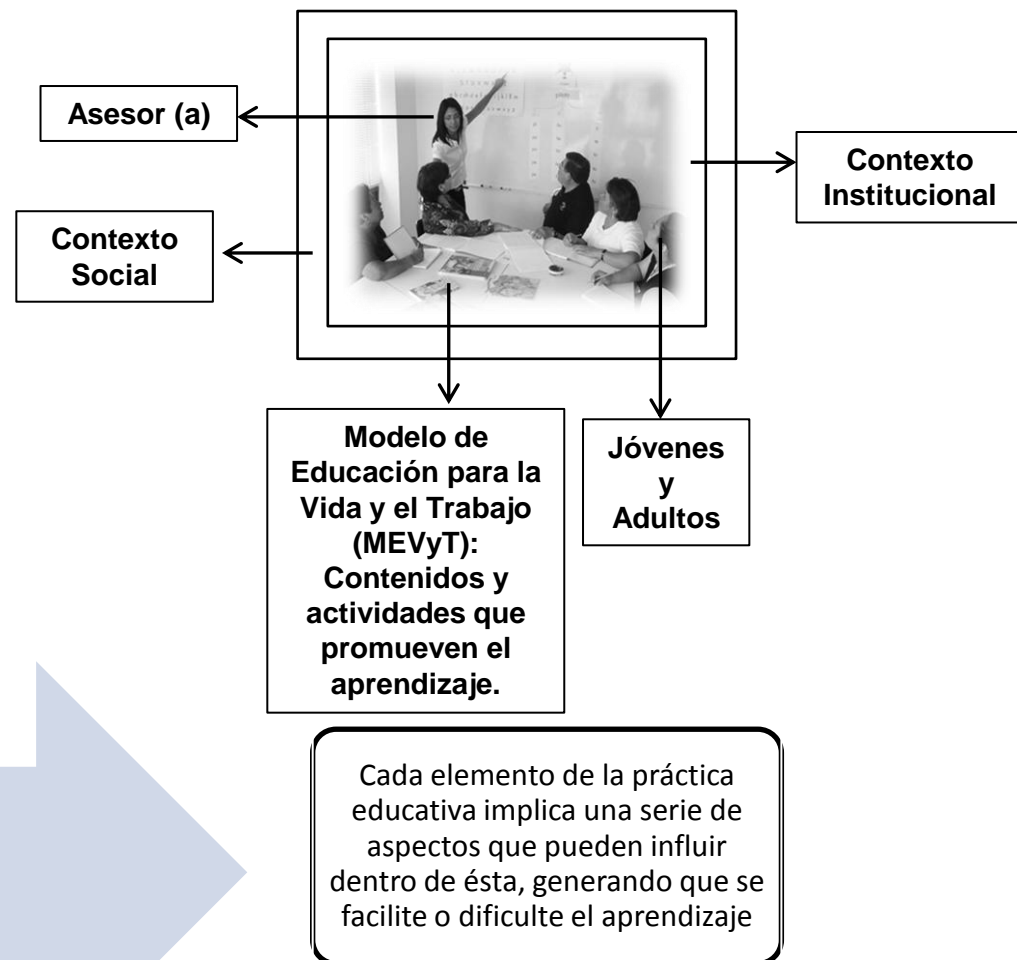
Asesor (a)

Contexto Institucional

Contexto Social

Modelo de Educación para la Vida y el Trabajo (MEVyT): Contenidos y actividades que promueven el aprendizaje.

Jóvenes y Adultos

Cada elemento de la práctica educativa implica una serie de aspectos que pueden influir dentro de ésta, generando que se facilite o dificulte el aprendizaje